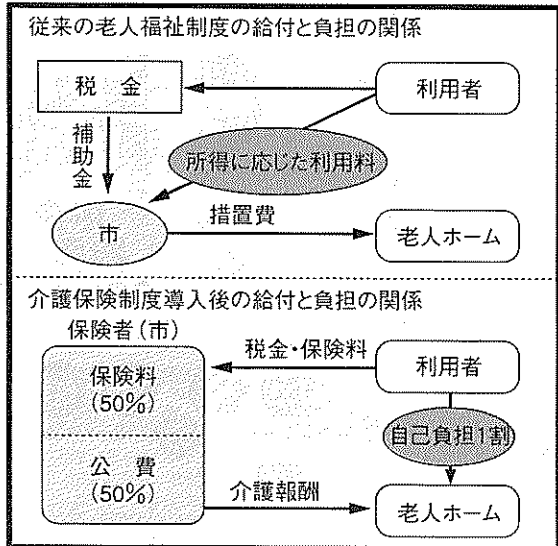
従来の老人福祉制度の給付と負担の関係

税 金

利用者

補助金

所得に応じた利用料

措置費

市

老人ホーム

介護保険制度導入後の給付と負担の関係

保険者（市）

税金・保険料

利用者

保険料
（50%）

自己負担1割

公 費
（50%）

介護報酬

老人ホーム